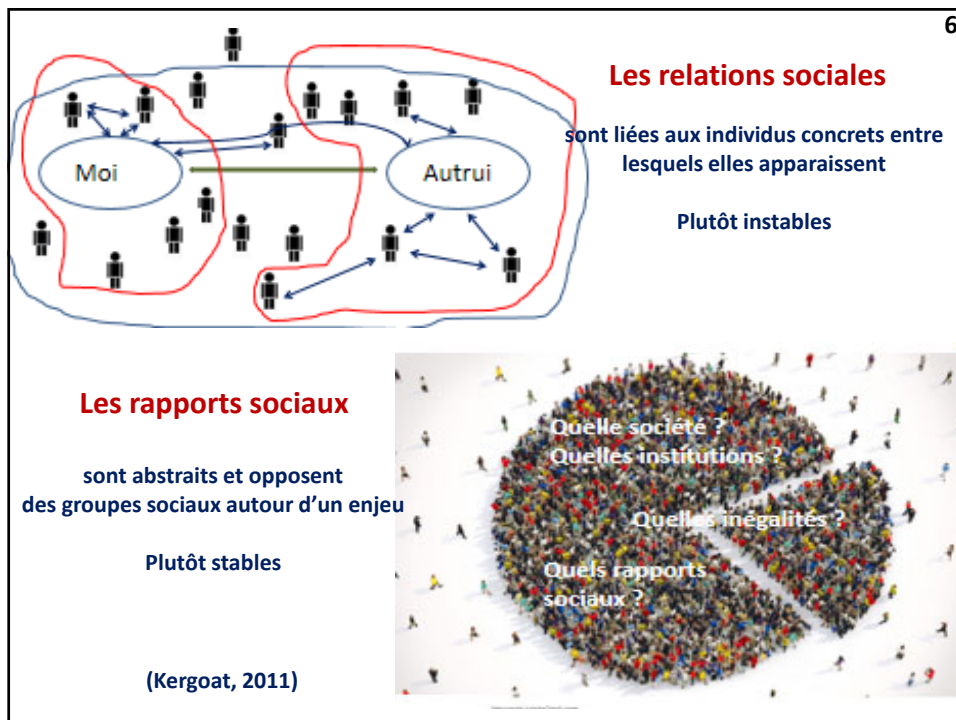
6

Moi

Autrui

Les relations sociales

sont liées aux individus concrets entre lesquels elles apparaissent

Plutôt instables

Les rapports sociaux

sont abstraits et opposent des groupes sociaux autour d'un enjeu

Plutôt stables

(Kergoat, 2011)

Quelle société ?
Quelles institutions ?

Quelles inégalités ?

Quels rapports sociaux ?